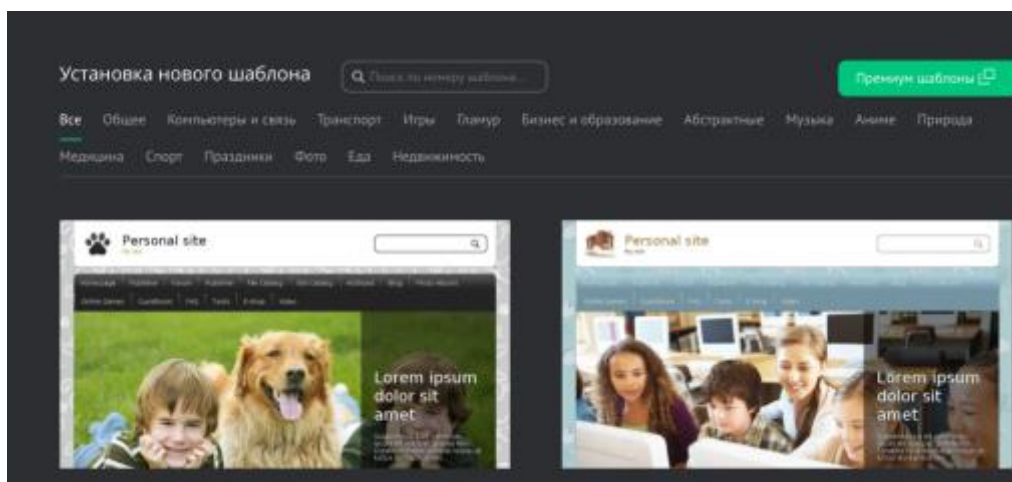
Установка нового шаблона

Поиск по номеру шаблона...

Премиум шаблоны

Все Общее Компьютеры и связь Транспорт Игры Гламур Бизнес и образование Абстрактные Музыка Аниме Природа Медицина Спорт Праздники Фото Еда Недвижимость

Personal site

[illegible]

Lorem ipsum dolor sit amet

Personal site

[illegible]

Lorem ipsum dolor sit amet